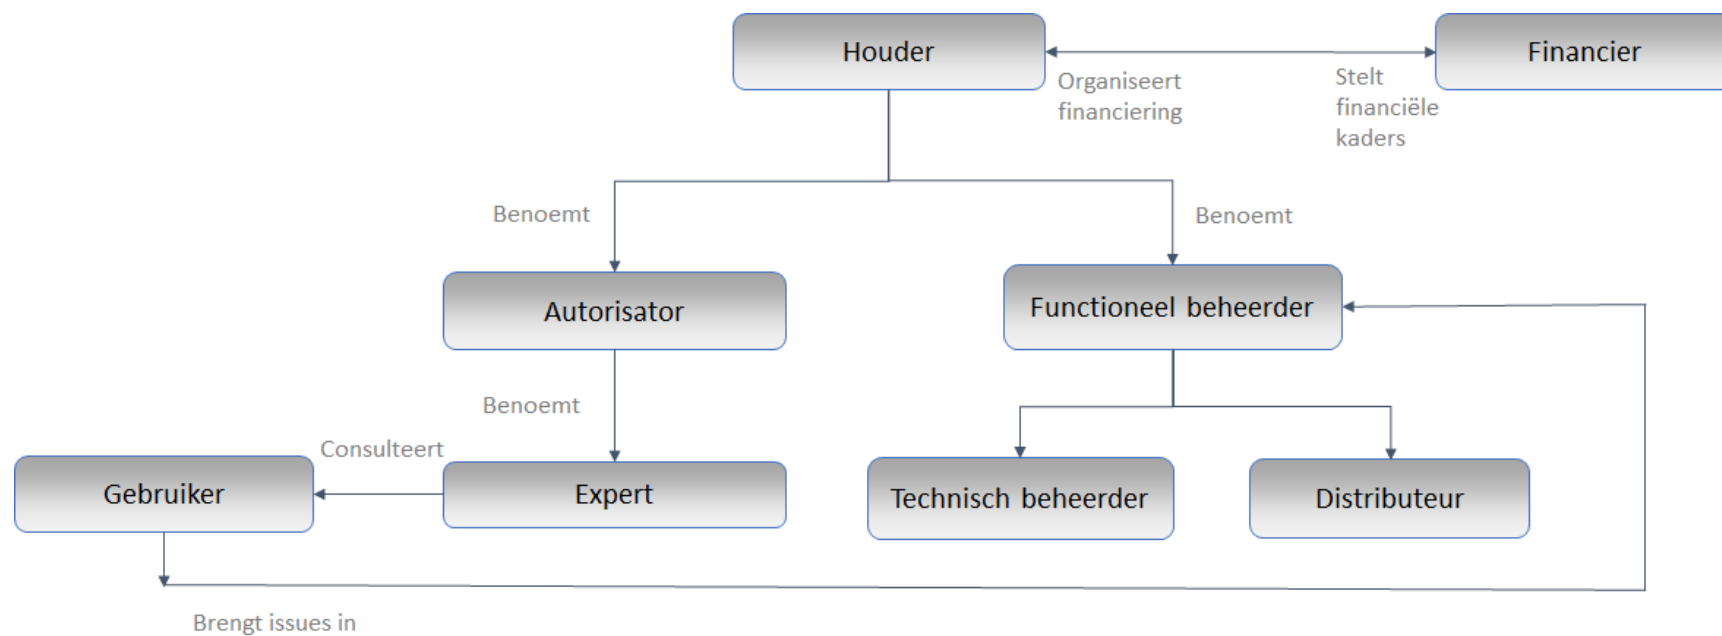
Houder

Financier

Organiseert financiering

Stelt financiële kaders

Benoemt

Benoemt

Autorisator

Functioneel beheerder

Benoemt

Consulteert

Gebruiker

Expert

Technisch beheerder

Distributeur

Brengt issues in